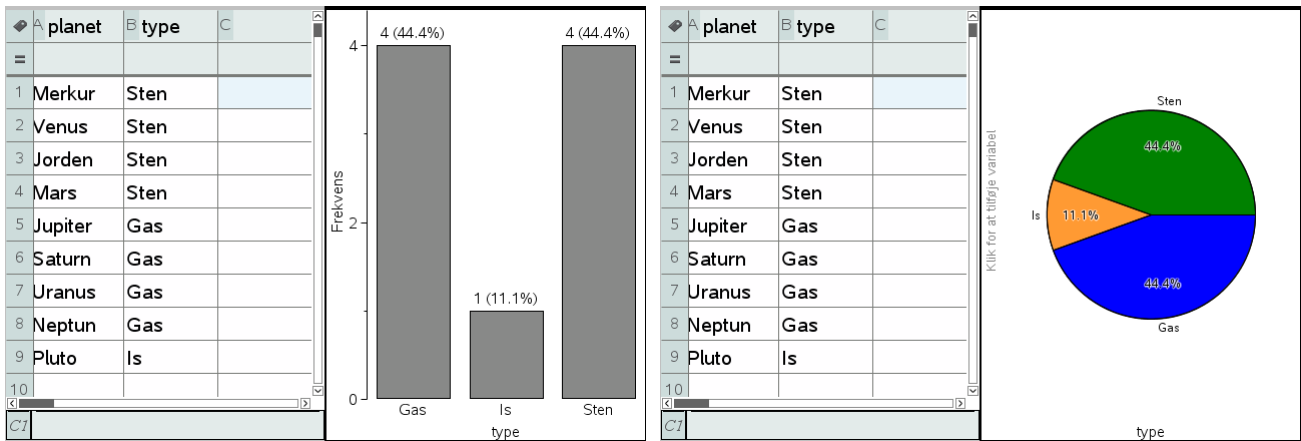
| | A planet | B type | C |
|---|---|---|---|
| = | | | |
| 1 | Merkur | Sten | |
| 2 | Venus | Sten | |
| 3 | Jorden | Sten | |
| 4 | Mars | Sten | |
| 5 | Jupiter | Gas | |
| 6 | Saturn | Gas | |
| 7 | Uranus | Gas | |
| 8 | Neptun | Gas | |
| 9 | Pluto | Is | |
| 10 | | | |

C1

4 (44.4%)
4 (44.4%)
1 (11.1%)
Frekvens
4
2
0
Gas
Is
Sten
type

| | A planet | B type | C |
|---|---|---|---|
| = | | | |
| 1 | Merkur | Sten | |
| 2 | Venus | Sten | |
| 3 | Jorden | Sten | |
| 4 | Mars | Sten | |
| 5 | Jupiter | Gas | |
| 6 | Saturn | Gas | |
| 7 | Uranus | Gas | |
| 8 | Neptun | Gas | |
| 9 | Pluto | Is | |
| 10 | | | |

C1

Klik for at tilføje variabel
Sten
44.4%
Is
11.1%
44.4%
Gas
type